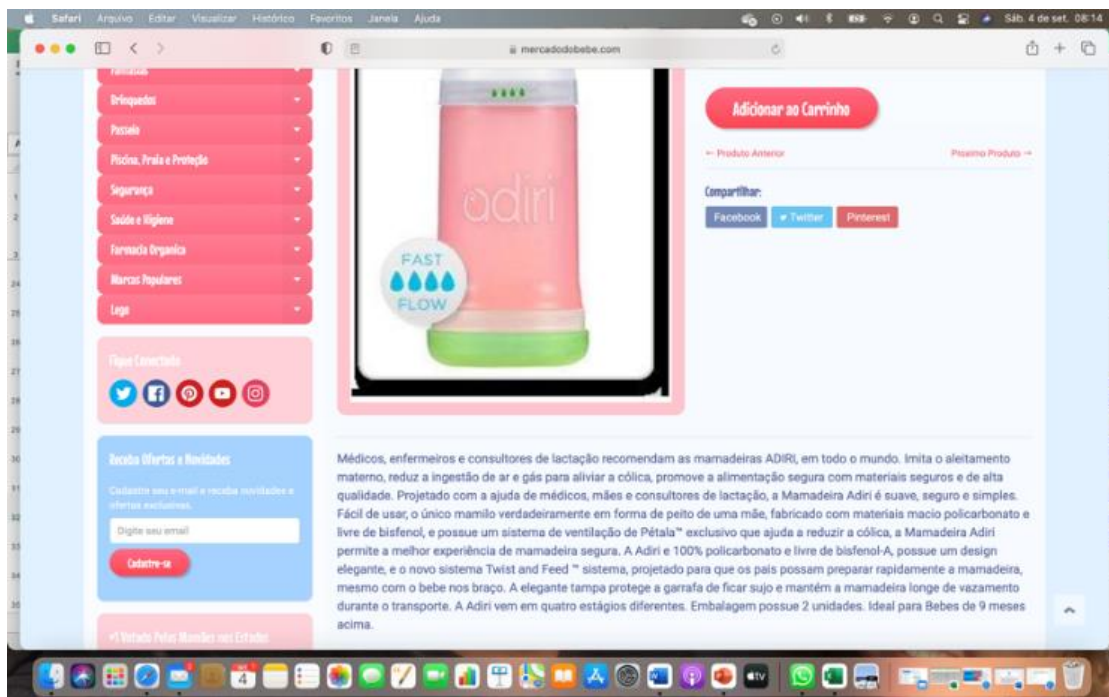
Safari Arquivo Editar Visualizar Histórico Favoritos Janela Ajuda

Sáb. 4 de set. 08:14

mercadodobebe.com

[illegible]

Brinquedos

Passeio

Piscina, Praia e Proteção

Segurança

Saúde e Higiene

Farmácia Orgânica

Marcas Populares

Lego

Fique Conectado

Receba Ofertas e Novidades

Cadastre seu e-mail e receba novidades e ofertas exclusivas.

Digite seu email

Cadastre-se

#1 Votado Pelas Mamães nos Estados

adiri

FAST FLOW

Adicionar ao Carrinho

← Produto Anterior

Próximo Produto →

Compartilhar:

Facebook

Twitter

Pinterest

Médicos, enfermeiros e consultores de lactação recomendam as mamadeiras ADIRI, em todo o mundo. Imita o aleitamento materno, reduz a ingestão de ar e gás para aliviar a cólica, promove a alimentação segura com materiais seguros e de alta qualidade. Projetado com a ajuda de médicos, mães e consultores de lactação, a Mamadeira Adiri é suave, seguro e simples. Fácil de usar, o único mamilo verdadeiramente em forma de peito de uma mãe, fabricado com materiais macio policarbonato e livre de bisfenol, e possue um sistema de ventilação de Pétala™ exclusivo que ajuda a reduzir a cólica, a Mamadeira Adiri permite a melhor experiência de mamadeira segura. A Adiri e 100% policarbonato e livre de bisfenol-A, possue um design elegante, e o novo sistema Twist and Feed ™ sistema, projetado para que os pais possam preparar rapidamente a mamadeira, mesmo com o bebe nos braço. A elegante tampa protege a garrafa de ficar sujo e mantém a mamadeira longe de vazamento durante o transporte. A Adiri vem em quatro estágios diferentes. Embalagem possue 2 unidades. Ideal para Bebes de 9 meses acima.